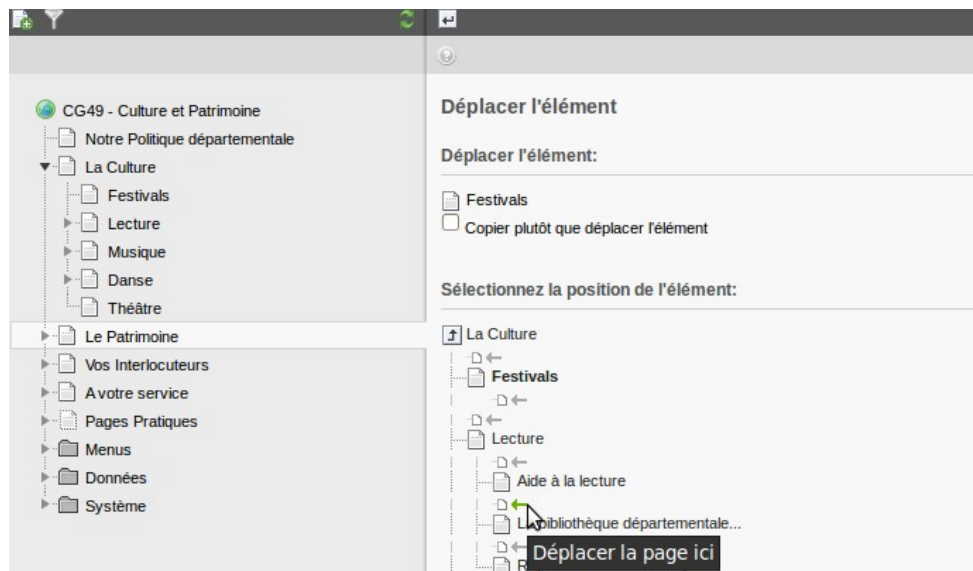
CG49 - Culture et Patrimoine
Notre Politique départementale
La Culture
Festivals
Lecture
Musique
Danse
Théâtre
Le Patrimoine
Vos Interlocuteurs
A votre service
Pages Pratiques
Menus
Données
Système

Déplacer l'élément

Déplacer l'élément:

Festivals

Copier plutôt que déplacer l'élément

Sélectionnez la position de l'élément:

La Culture
Festivals
Lecture
Aide à la lecture
L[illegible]bibliothèque départementale...
R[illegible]
Déplacer la page ici